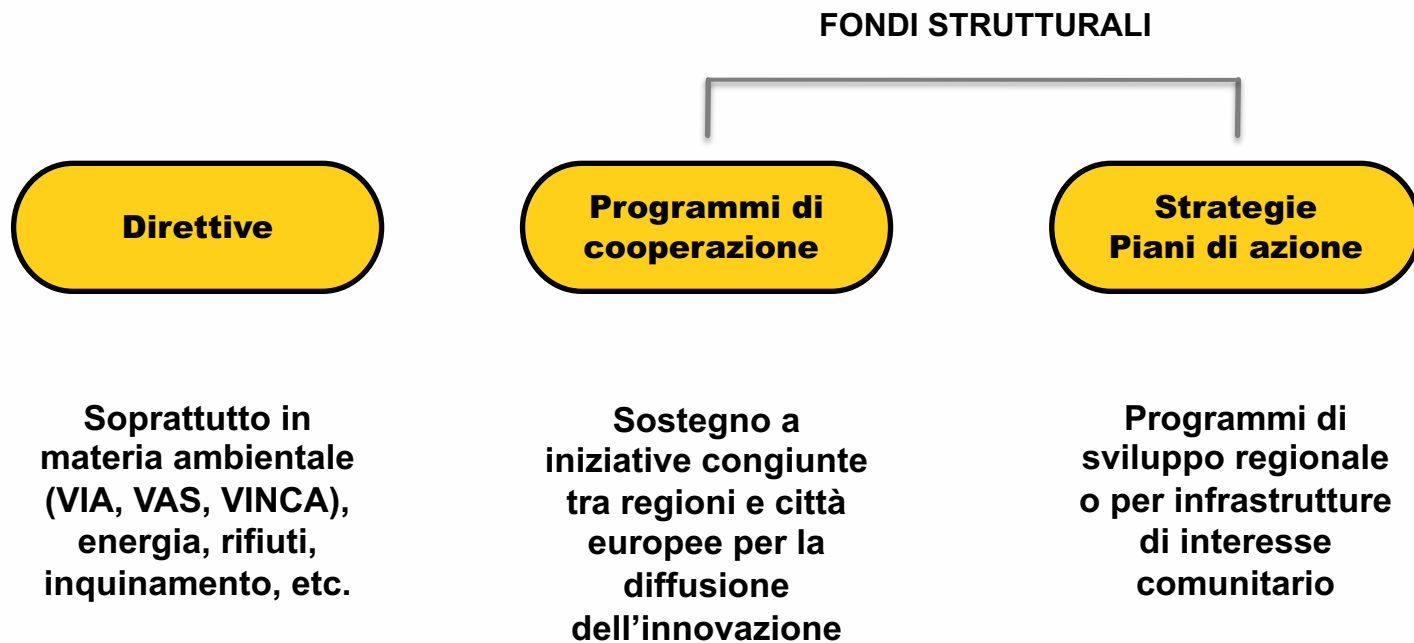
FONDI STRUTTURALI

Direttive

Programmi di cooperazione

Strategie
Piani di azione

Soprattutto in materia ambientale (VIA, VAS, VINCA), energia, rifiuti, inquinamento, etc.

Sostegno a iniziative congiunte tra regioni e città europee per la diffusione dell'innovazione

Programmi di sviluppo regionale o per infrastrutture di interesse comunitario